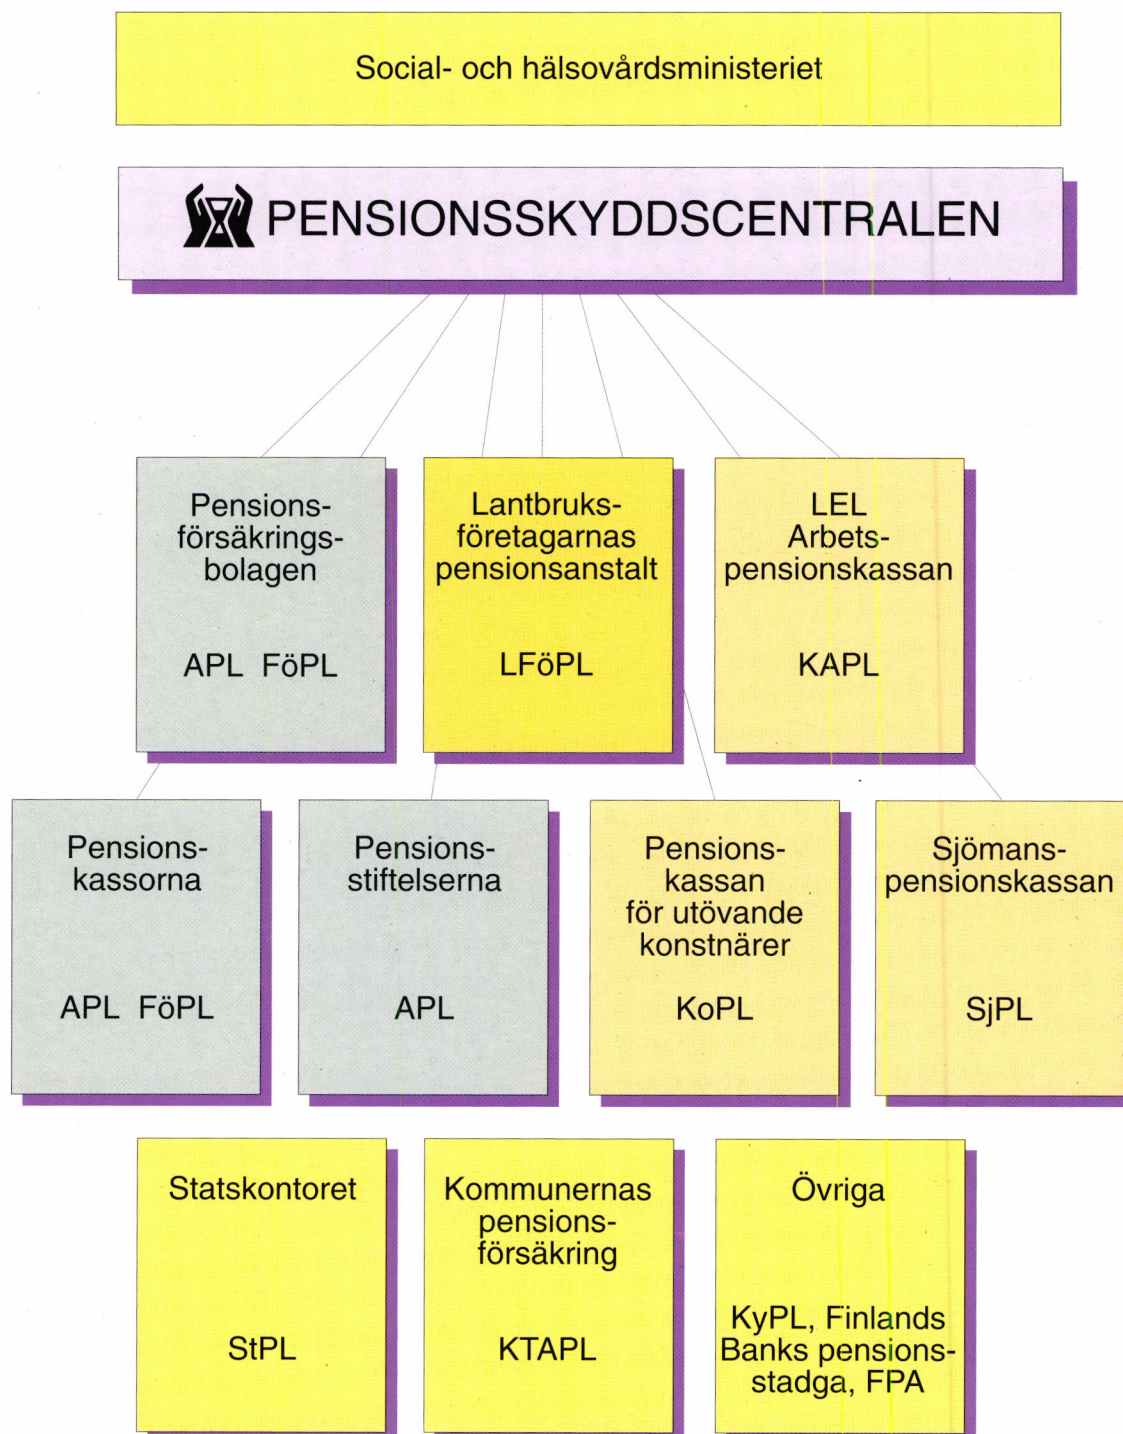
Social- och hälsovårdsministeriet

PENSIONSSKYDDSCENTRALEN

Pensionsförsäkringsbolagen

APL FöPL

Lantbruksföretagarnas pensionsanstalt

LFöPL

LEL Arbetspensionskassan

KAPL

Pensionskassorna

APL FöPL

Pensionsstiftelserna

APL

Pensionskassan för utövande konstnärer

KoPL

Sjömanspensionskassan

SjPL

Statskontoret

StPL

Kommunernas pensionsförsäkring

KTAPL

Övriga

KyPL, Finlands Banks pensionsstadga, FPA